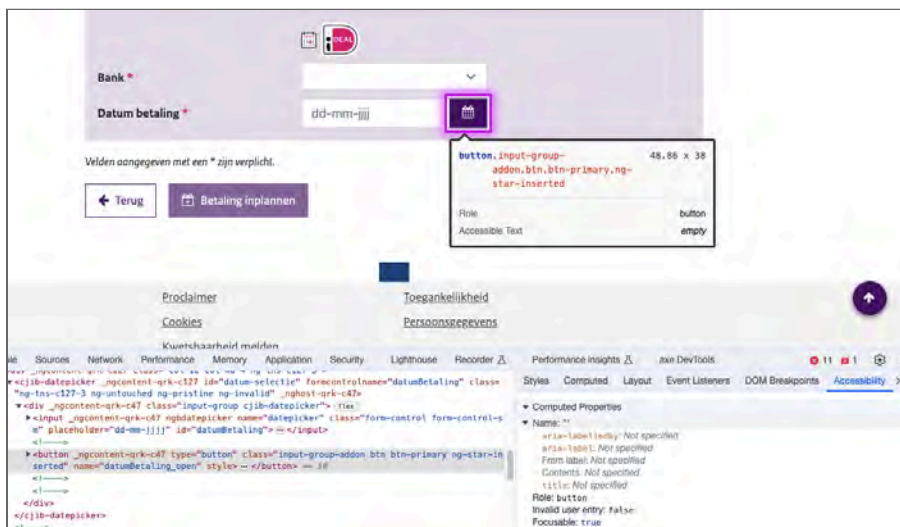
iDEAL

Bank *

Datum betaling *

dd-mm-jjjj

button.input-group-addon.btn.btn-primary.ng-star-inserted 48.86 × 38

Role button
Accessible Text empty

Velden aangegeven met een * zijn verplicht.

Terug

Betaling inplannen

Proclaimer
Cookies
Kwetsbaarheid melden

Toegankelijkheid
Persoonsgegevens

ile Sources Network Performance Memory Application Security Lighthouse Recorder Performance insights axe DevTools 11 1

<cjib-datepicker _ngcontent-qrk-c127 id="datum-selectie" formcontrolname="datumBetaling" class="ng-tns-c127-3 ng-untouched ng-pristine ng-invalid" _nghost-qrk-c47>
<div _ngcontent-qrk-c47 class="input-group cjib-datepicker"> flex
<input _ngcontent-qrk-c47 ngbdatepicker name="datepicker" class="form-control form-control-sm" placeholder="dd-mm-jjjj" id="datumBetaling"> ··· </input>
<!---->
<button _ngcontent-qrk-c47 type="button" class="input-group-addon btn btn-primary ng-star-inserted" name="datumBetaling_open" style> ··· </button> == $0
<!---->
<!---->
</div>
</cjib-datepicker>

Styles Computed Layout Event Listeners DOM Breakpoints Accessibility

Computed Properties
Name: ""
aria-labelledby: Not specified
aria-label: Not specified
From label: Not specified
Contents: Not specified
title: Not specified
Role: button
Invalid user entry: false
Focusable: true